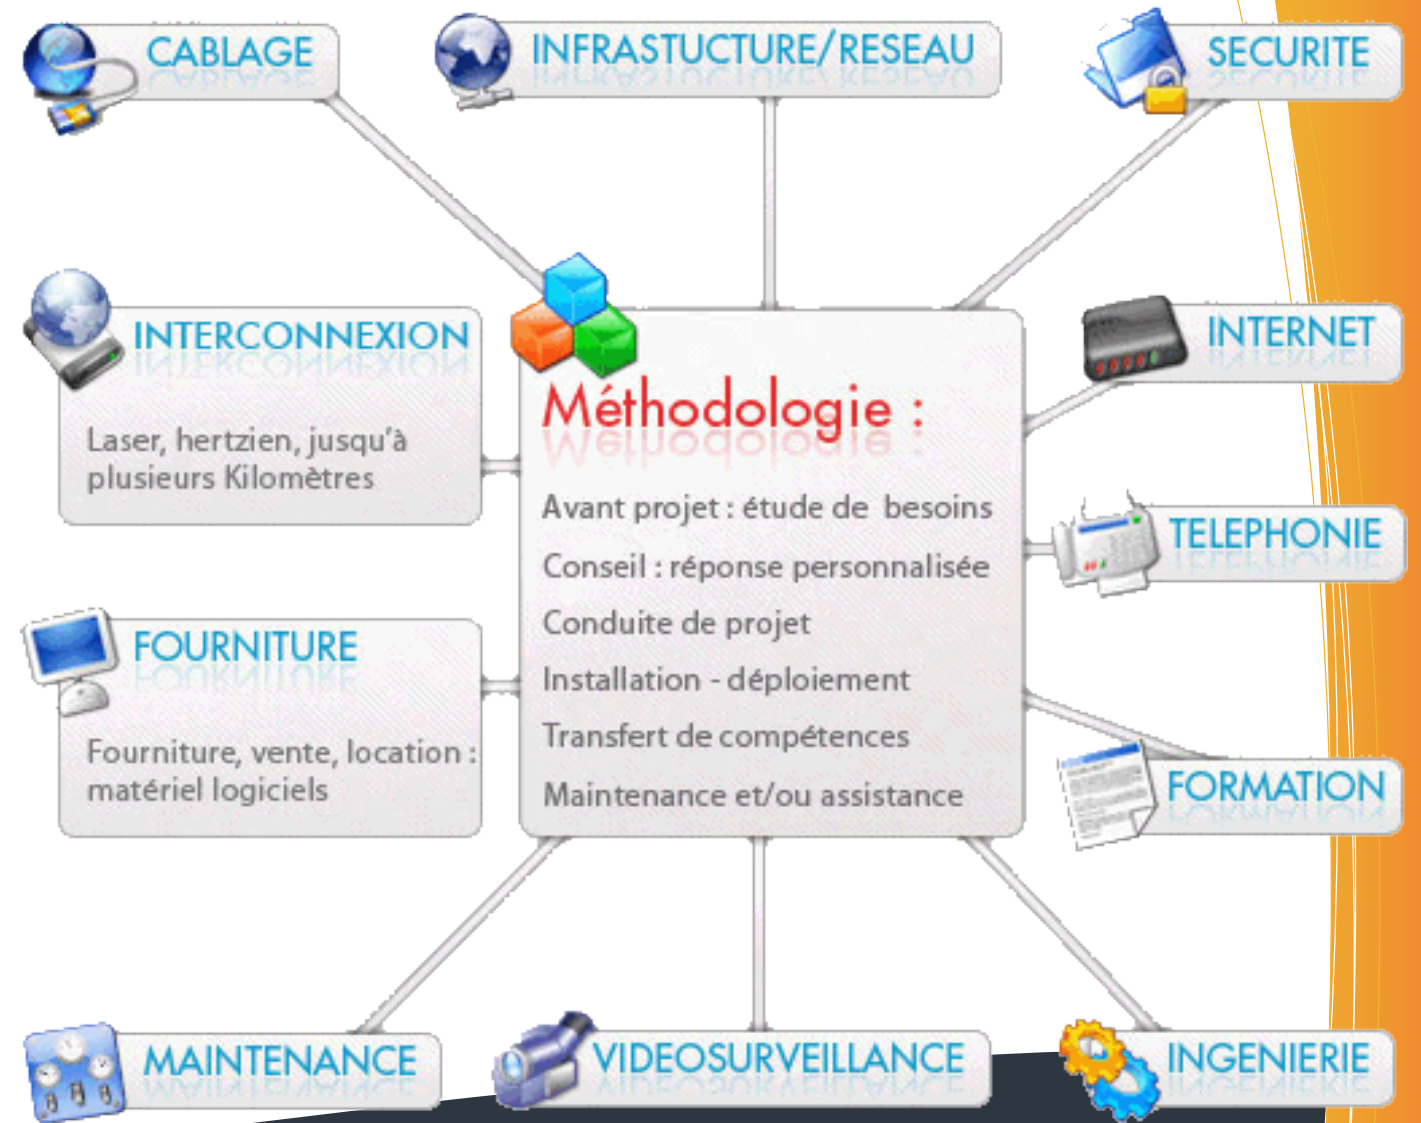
CABLAGE

INFRASTUCTURE/RESEAU

SECURITE

INTERCONNEXION

Laser, hertzien, jusqu'à plusieurs Kilomètres

Méthodologie :

Avant projet : étude de besoins

Conseil : réponse personnalisée

Conduite de projet

Installation - déploiement

Transfert de compétences

Maintenance et/ou assistance

INTERNET

TELEPHONIE

FOURNITURE

Fourniture, vente, location : matériel logiciels

FORMATION

MAINTENANCE

VIDEOSURVEILLANCE

INGENIERIE